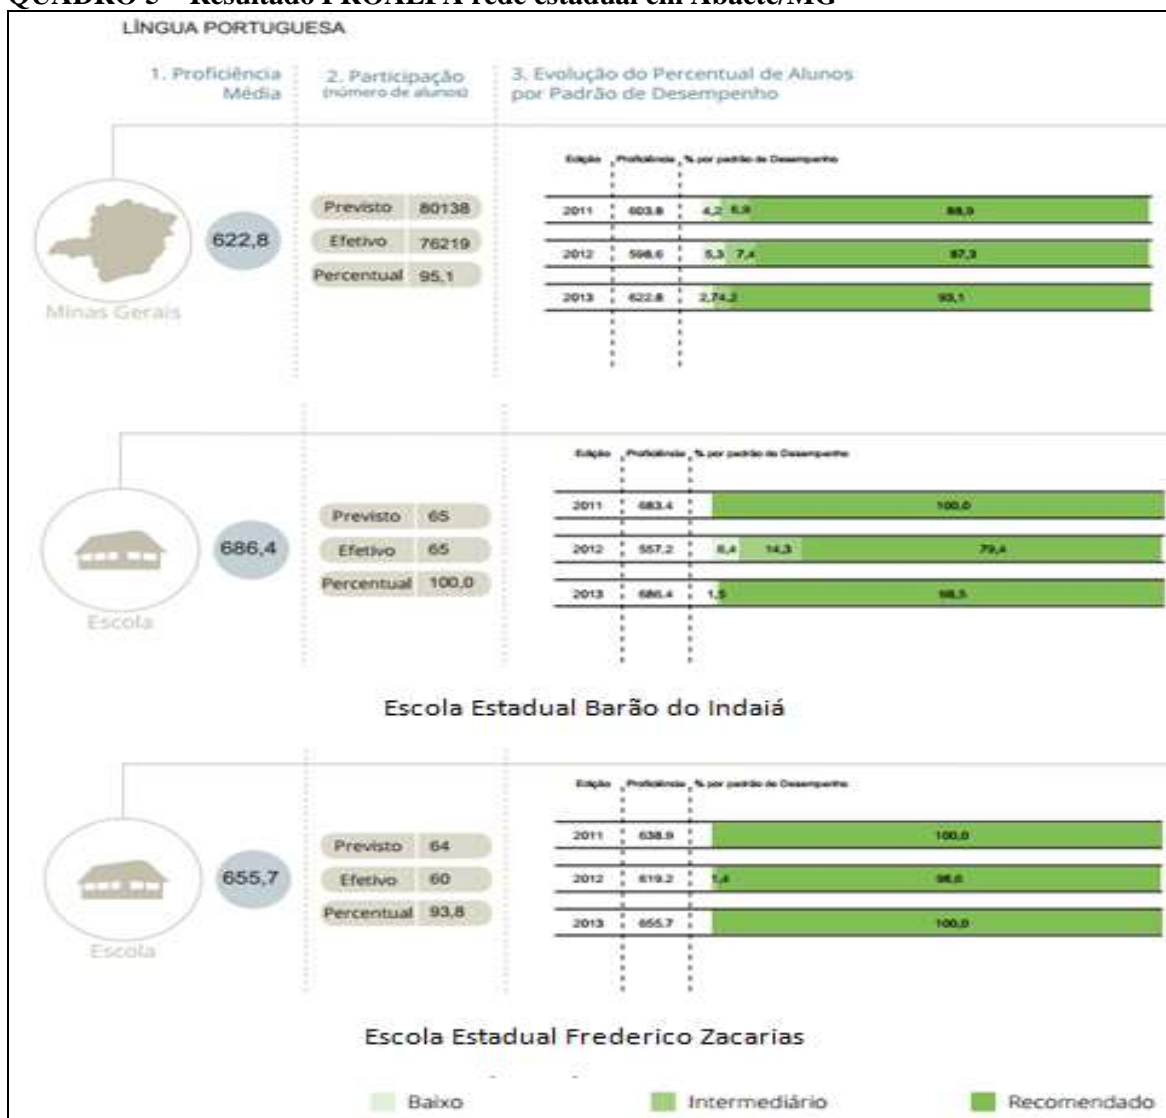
QUADRO 5 – Resultado PROALFA rede estadual em Abaeté/MG

LÍNGUA PORTUGUESA

1. Proficiência Média

2. Participação (número de alunos)

3. Evolução do Percentual de Alunos por Padrão de Desempenho

622,8

Minas Gerais

Previsto 80138
Efetivo 76219
Percentual 95,1

| Edição | Proficiência | % por padrão de Desempenho |
|---|---|---|
| 2011 | 603.8 | 4,2 6,9 88,9 |
| 2012 | 598.6 | 5,3 7,4 87,3 |
| 2013 | 622.8 | 2,7 4,2 93,1 |

686,4

Escola

Previsto 65
Efetivo 65
Percentual 100,0

| Edição | Proficiência | % por padrão de Desempenho |
|---|---|---|
| 2011 | 683.4 | 100,0 |
| 2012 | 557.2 | 6,4 14,3 79,4 |
| 2013 | 686.4 | 1,5 98,5 |

Escola Estadual Barão do Indaiá

655,7

Escola

Previsto 64
Efetivo 60
Percentual 93,8

| Edição | Proficiência | % por padrão de Desempenho |
|---|---|---|
| 2011 | 638.9 | 100,0 |
| 2012 | 619.2 | 1,4 98,6 |
| 2013 | 655.7 | 100,0 |

Escola Estadual Frederico Zacarias

Baixo Intermediário Recomendado